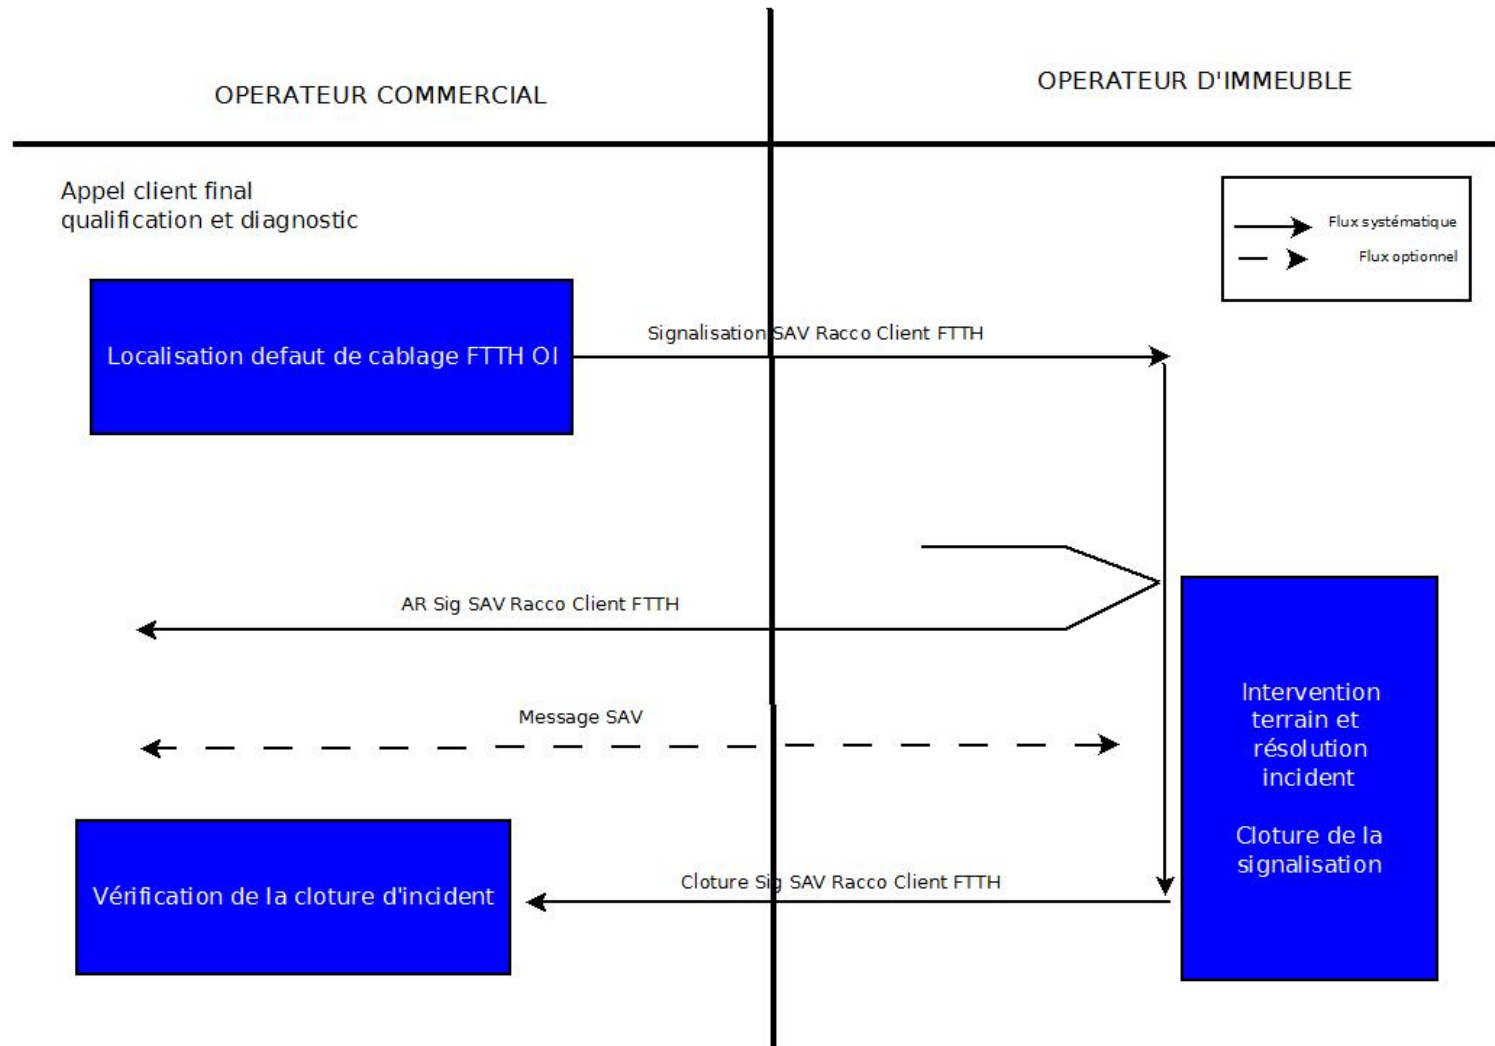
OPERATEUR COMMERCIAL

OPERATEUR D'IMMEUBLE

Appel client final
qualification et diagnostic

Flux systématique

Flux optionnel

Localisation defaut de cablage FTTH OI

Signalisation SAV Racco Client FTTH

AR Sig SAV Racco Client FTTH

Message SAV

Intervention terrain et résolution incident

Cloture de la signalisation

Vérification de la cloture d'incident

Cloture Sig SAV Racco Client FTTH